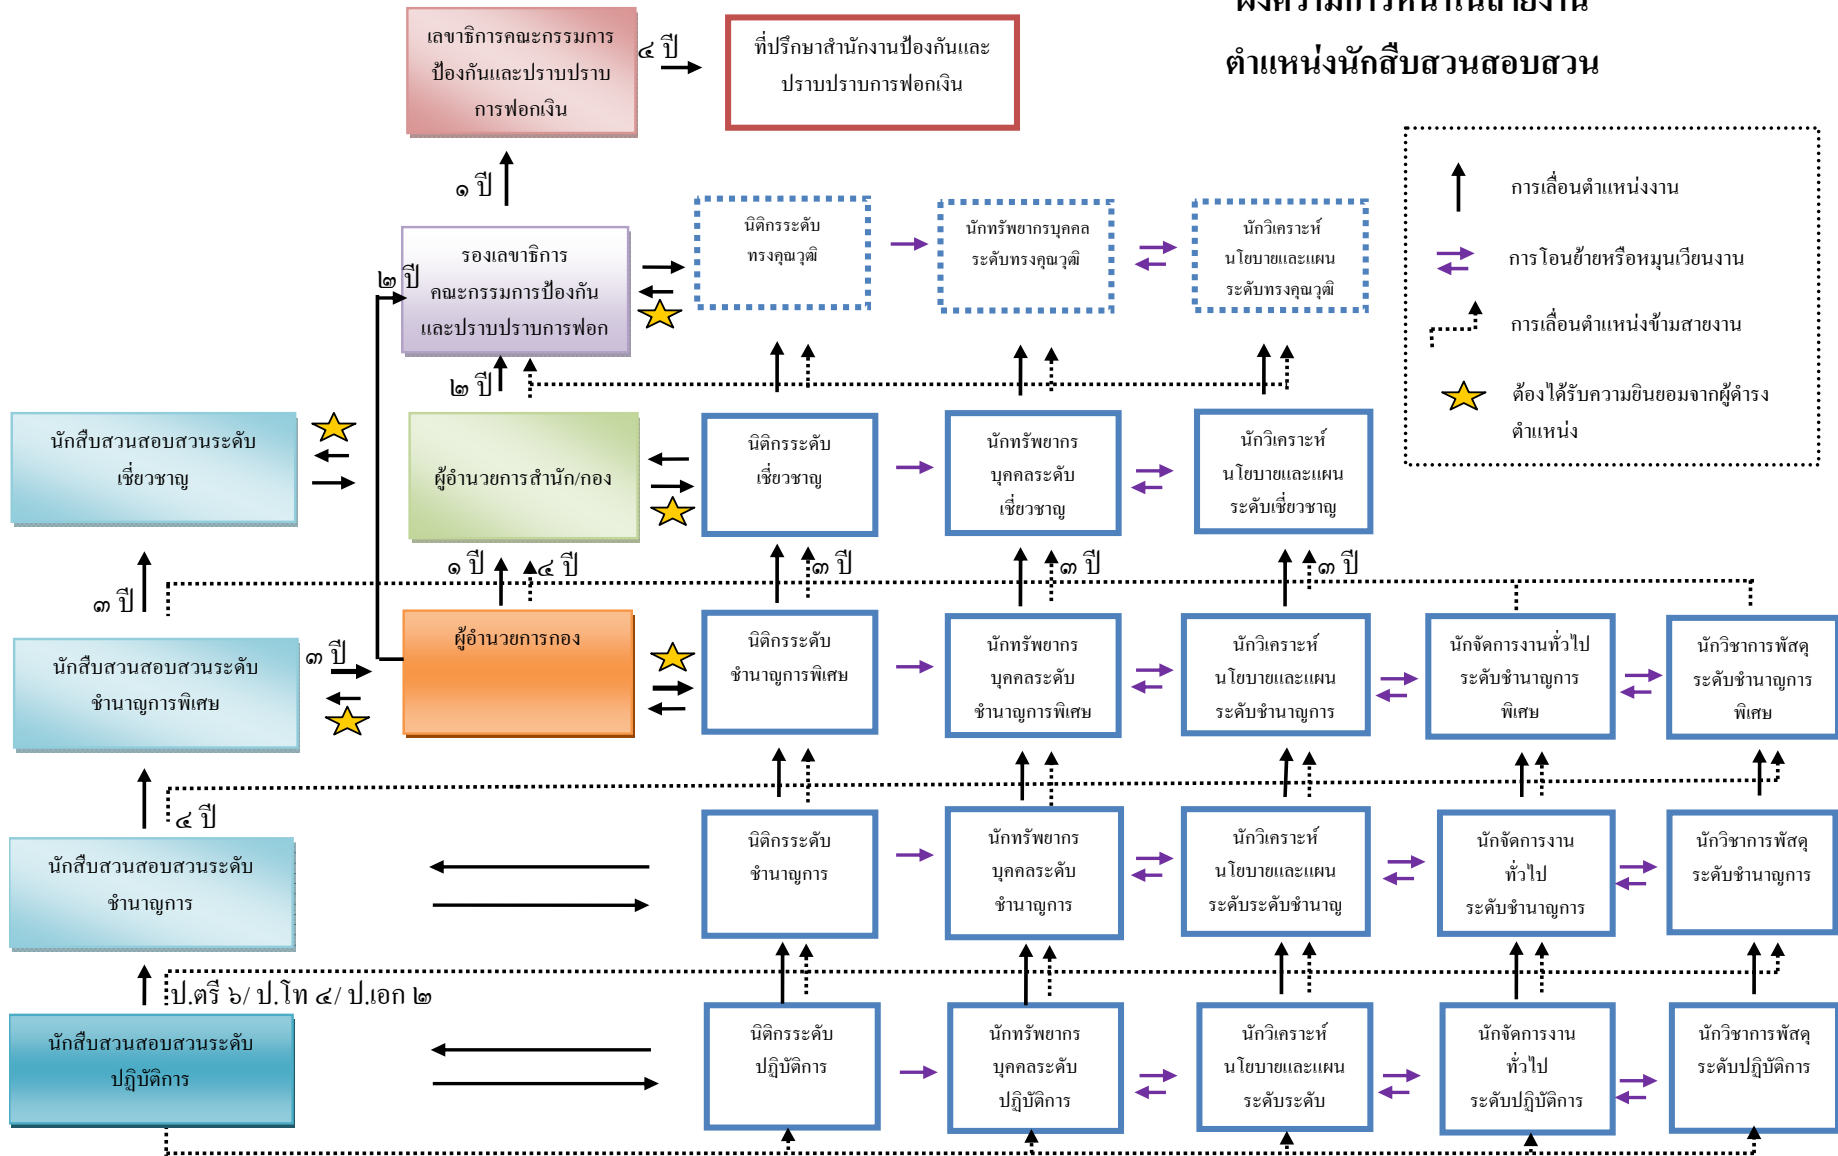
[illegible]

ตำแหน่งนักสืบสวนสอบสวน

เลขาธิการคณะกรรมการป้องกันและปราบปรามการฟอกเงิน

๔ ปี

ที่ปรึกษาสำนักงานป้องกันและปราบปรามการฟอกเงิน

๑ ปี

รองเลขาธิการคณะกรรมการป้องกันและปราบปรามการฟอก

๒ ปี

นิติกรระดับทรงคุณวุฒิ

นักทรัพยากรบุคคลระดับทรงคุณวุฒิ

นักวิเคราะห์นโยบายและแผนระดับทรงคุณวุฒิ

การเลื่อนตำแหน่งงาน

การโอนย้ายหรือหมุนเวียนงาน

การเลื่อนตำแหน่งข้ามสายงาน

ต้องได้รับความยินยอมจากผู้ดำรงตำแหน่ง

๒ ปี

นักสืบสวนสอบสวนระดับเชี่ยวชาญ

ผู้อำนวยการสำนัก/กอง

นิติกรระดับเชี่ยวชาญ

นักทรัพยากรบุคคลระดับเชี่ยวชาญ

นักวิเคราะห์นโยบายและแผนระดับเชี่ยวชาญ

๓ ปี

๑ ปี

๔ ปี

๓ ปี

๓ ปี

๓ ปี

นักสืบสวนสอบสวนระดับชำนาญการพิเศษ

๓ ปี

ผู้อำนวยการกอง

นิติกรระดับชำนาญการพิเศษ

นักทรัพยากรบุคคลระดับชำนาญการพิเศษ

นักวิเคราะห์นโยบายและแผนระดับชำนาญการ

นักจัดการงานทั่วไประดับชำนาญการพิเศษ

นักวิชาการพัสดุระดับชำนาญการพิเศษ

๔ ปี

นักสืบสวนสอบสวนระดับชำนาญการ

นิติกรระดับชำนาญการ

นักทรัพยากรบุคคลระดับชำนาญการ

นักวิเคราะห์นโยบายและแผนระดับระดับชำนาญ

นักจัดการงานทั่วไประดับชำนาญการ

นักวิชาการพัสดุระดับชำนาญการ

ป.ตรี ๖/ ป.โท ๔/ ป.เอก ๒

นักสืบสวนสอบสวนระดับปฏิบัติการ

นิติกรระดับปฏิบัติการ

นักทรัพยากรบุคคลระดับปฏิบัติการ

นักวิเคราะห์นโยบายและแผนระดับระดับ

นักจัดการงานทั่วไประดับปฏิบัติการ

นักวิชาการพัสดุระดับปฏิบัติการ